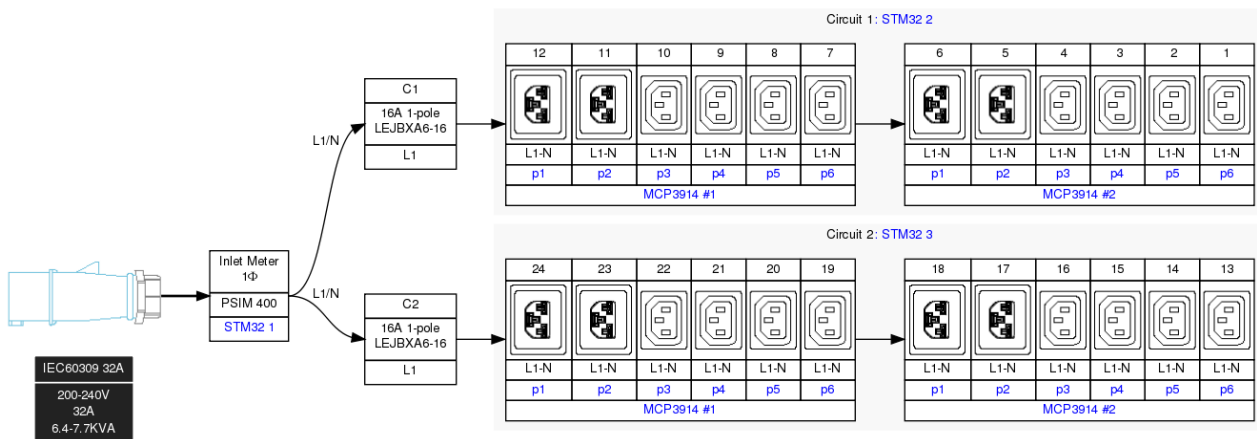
IEC60309 32A

200-240V
32A
6.4-7.7KVA

Inlet Meter
1Φ

PSIM 400

STM32 1

L1/N

L1/N

C1

16A 1-pole
LEJBXA6-16

L1

C2

16A 1-pole
LEJBXA6-16

L1

Circuit 1: STM32 2

| 12 | 11 | 10 | 9 | 8 | 7 |
|---|---|---|---|---|---|
| L1-N | L1-N | L1-N | L1-N | L1-N | L1-N |
| p1 | p2 | p3 | p4 | p5 | p6 |

MCP3914 #1

| 6 | 5 | 4 | 3 | 2 | 1 |
|---|---|---|---|---|---|
| L1-N | L1-N | L1-N | L1-N | L1-N | L1-N |
| p1 | p2 | p3 | p4 | p5 | p6 |

MCP3914 #2

Circuit 2: STM32 3

| 24 | 23 | 22 | 21 | 20 | 19 |
|---|---|---|---|---|---|
| L1-N | L1-N | L1-N | L1-N | L1-N | L1-N |
| p1 | p2 | p3 | p4 | p5 | p6 |

MCP3914 #1

| 18 | 17 | 16 | 15 | 14 | 13 |
|---|---|---|---|---|---|
| L1-N | L1-N | L1-N | L1-N | L1-N | L1-N |
| p1 | p2 | p3 | p4 | p5 | p6 |

MCP3914 #2